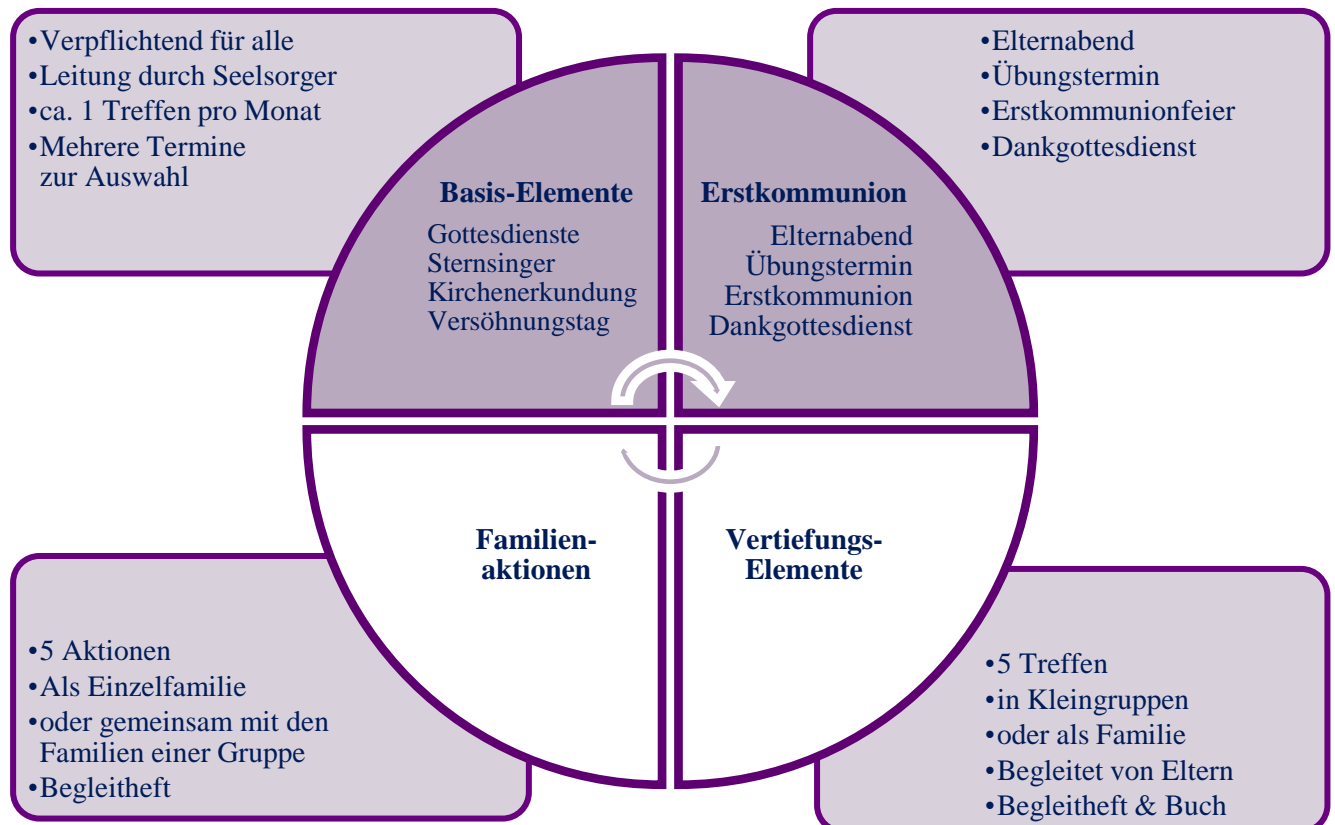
•Verpflichtend für alle
•Leitung durch Seelsorger
•ca. 1 Treffen pro Monat
•Mehrere Termine zur Auswahl

•Elternabend
•Übungstermin
•Erstkommunionfeier
•Dankgottesdienst

Basis-Elemente
Gottesdienste
Sternsinger
Kirchenerkundung
Versöhnungstag

Erstkommunion
Elternabend
Übungstermin
Erstkommunion
Dankgottesdienst

Familienaktionen

Vertiefungs-Elemente

•5 Aktionen
•Als Einzelfamilie
•oder gemeinsam mit den Familien einer Gruppe
•Begleitheft

•5 Treffen
•in Kleingruppen
•oder als Familie
•Begleitet von Eltern
•Begleitheft & Buch